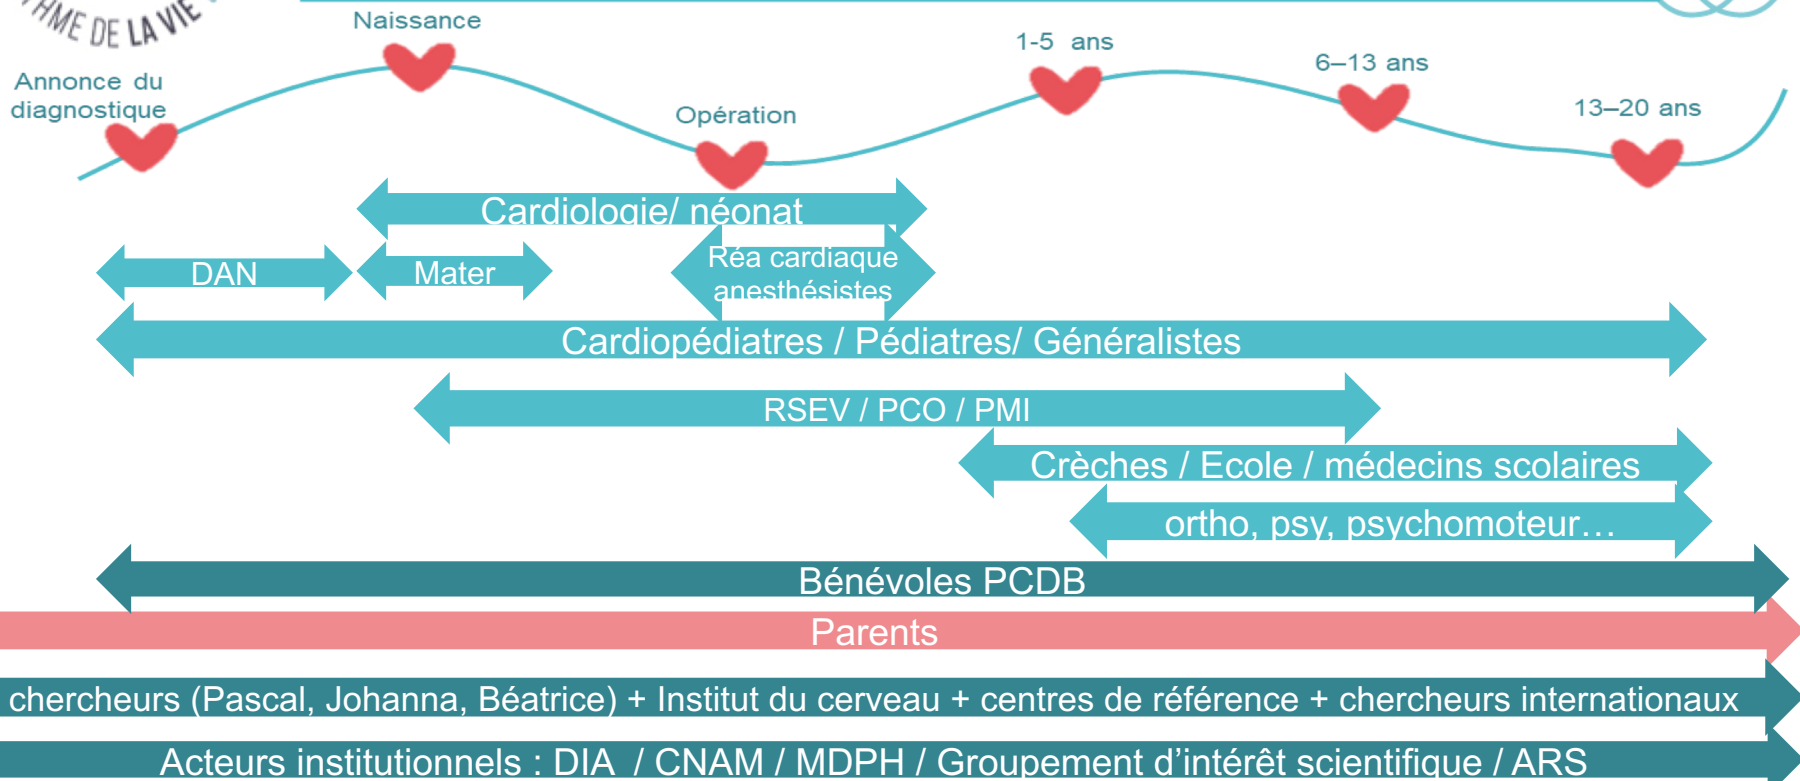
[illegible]HME DE LA VIE

Naissance

Annonce du diagnostique

Opération

1-5 ans

6–13 ans

13–20 ans

Cardiologie/ néonat

DAN

Mater

Réa cardiaque anesthésistes

Cardiopédiatres / Pédiatres/ Généralistes

RSEV / PCO / PMI

Crèches / Ecole / médecins scolaires

ortho, psy, psychomoteur…

Bénévoles PCDB

Parents

chercheurs (Pascal, Johanna, Béatrice) + Institut du cerveau + centres de référence + chercheurs internationaux

Acteurs institutionnels : DIA / CNAM / MDPH / Groupement d'intérêt scientifique / ARS